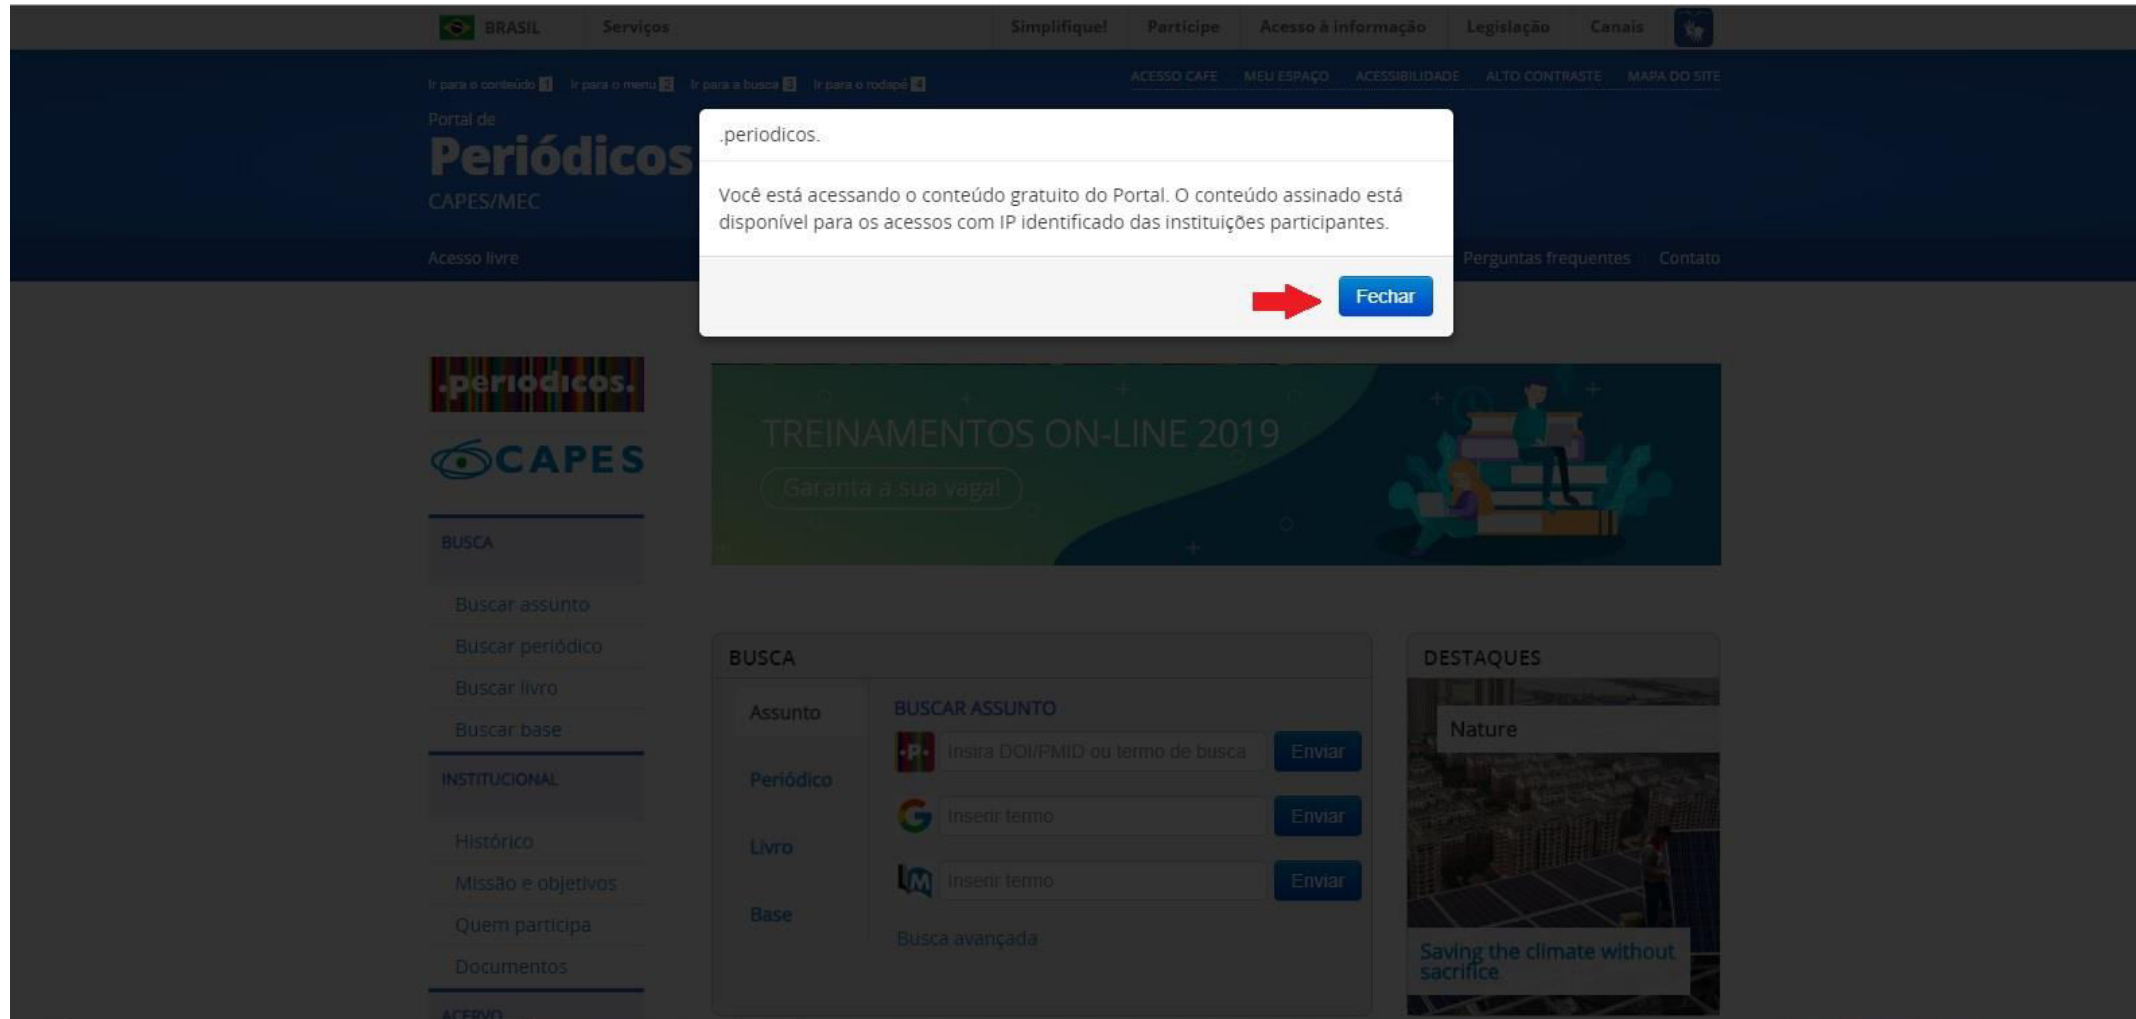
BRASIL Serviços Simplifique! Participe Acesso à informação Legislação Canais

Ir para o conteúdo 1 Ir para o menu 2 Ir para a busca 3 Ir para o rodapé 4

ACESSO CAFE MEU ESPAÇO ACESSIBILIDADE ALTO CONTRASTE MAPA DO SITE

Portal de
Periódicos
CAPES/MEC

Acesso livre Perguntas frequentes Contato

.periodicos.

Você está acessando o conteúdo gratuito do Portal. O conteúdo assinado está disponível para os acessos com IP identificado das instituições participantes.

Fechar

.periodicos.
CAPES

BUSCA
Buscar assunto
Buscar periódico
Buscar livro
Buscar base

INSTITUCIONAL
Histórico
Missão e objetivos
Quem participa
Documentos

ACERVO

TREINAMENTOS ON-LINE 2019
Garanta a sua vaga!

BUSCA
Assunto
Periódico
Livro
Base

BUSCAR ASSUNTO
Insira DOI/PMID ou termo de busca Enviar
Inserir termo Enviar
Inserir termo Enviar
Busca avançada

DESTAQUES
Nature
Saving the climate without sacrifice